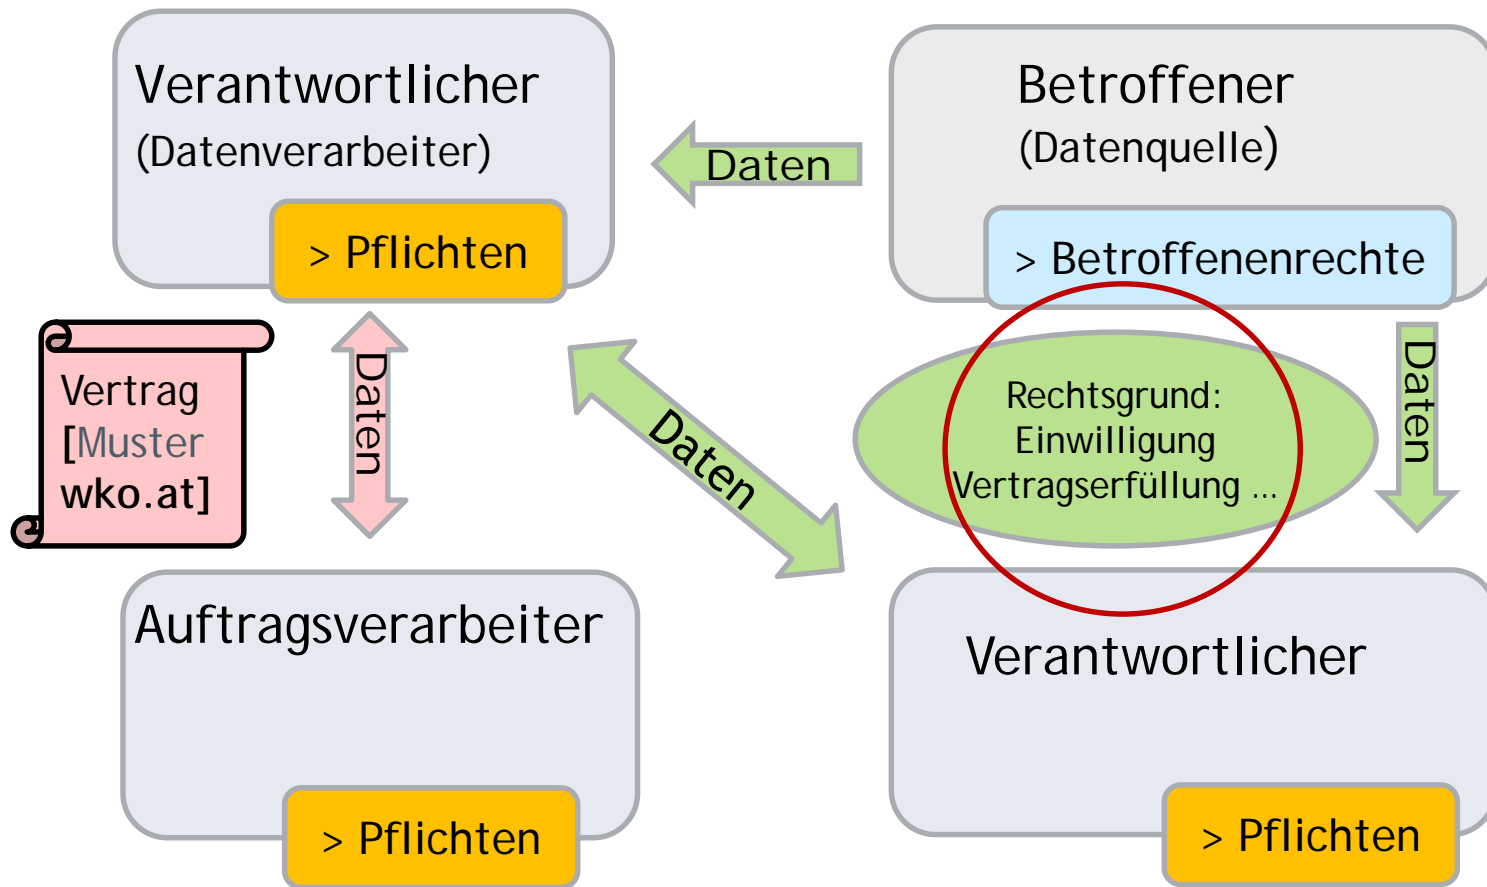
Verantwortlicher
(Datenverarbeiter)

> Pflichten

Daten

Betroffener
(Datenquelle)

> Betroffenenrechte

Vertrag
[Muster
wko.at]

Daten

Daten

Rechtsgrund:
Einwilligung
Vertragserfüllung ...

Daten

Auftragsverarbeiter

> Pflichten

Verantwortlicher

> Pflichten